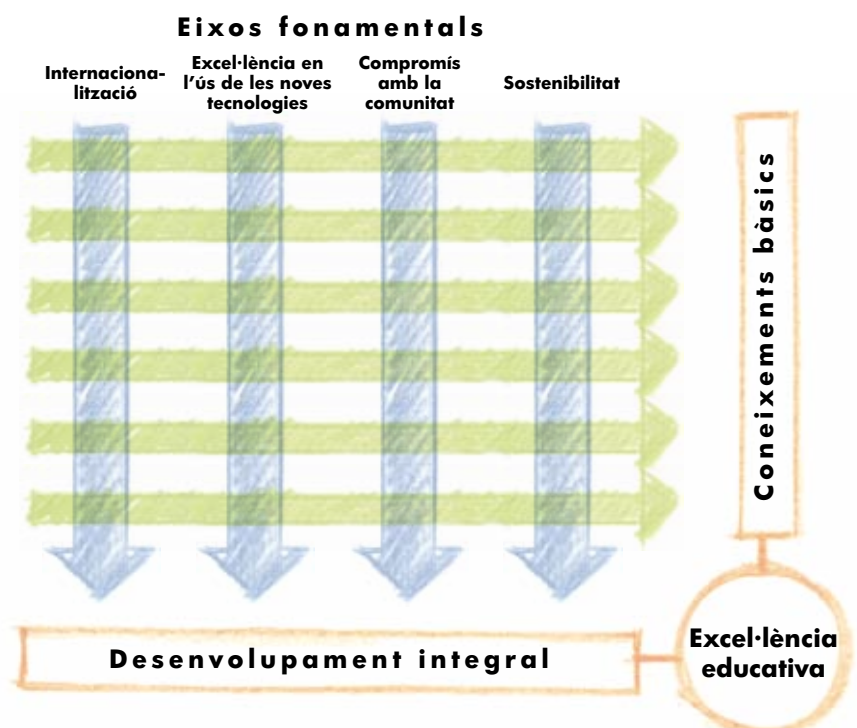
Eixos fonamentals

Internacionalització

Excel·lència en l'ús de les noves tecnologies

Compromís amb la comunitat

Sostenibilitat

Coneixements bàsics

Desenvolupament integral

Excel·lència educativa